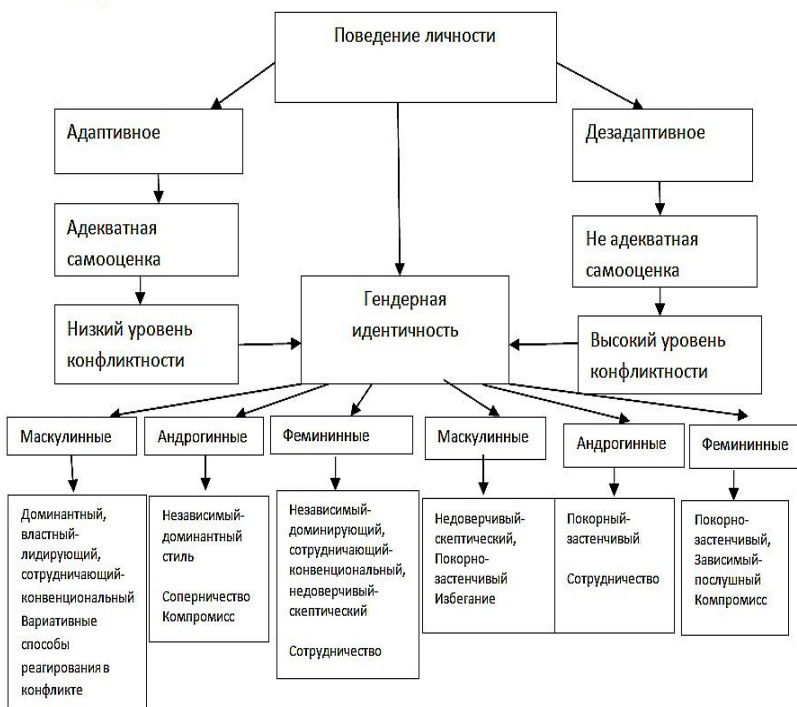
Поведение личности

Адаптивное

Дезадаптивное

Адекватная самооценка

Не адекватная самооценка

Гендерная идентичность

Низкий уровень конфликтности

Высокий уровень конфликтности

Маскулинные

Андрогинные

Фемининные

Маскулинные

Андрогинные

Фемининные

Доминантный, властный-лидирующий, сотрудничающий-конвенциональный Вариативные способы реагирования в конфликте

Независимый-доминантный стиль

Соперничество Компромисс

Независимый-доминирующий, сотрудничающий-конвенциональный, недоверчивый-скептический

Сотрудничество

Недоверчивый-скептический, Покорно-застенчивый Избегание

Покорный-застенчивый

Сотрудничество

Покорно-застенчивый, Зависимый-послушный Компромисс